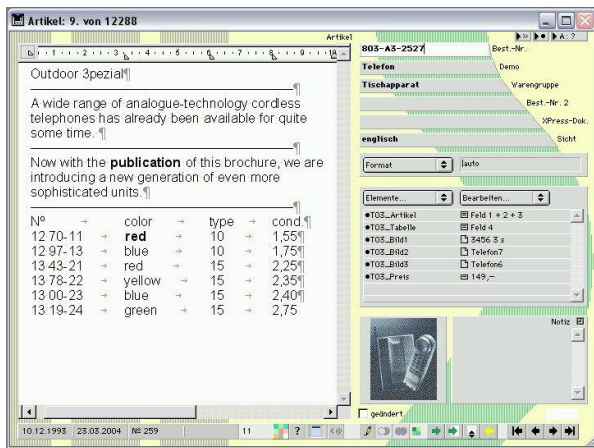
Artikel: 9. von 12288

Artikel

Outdoor 3pezial¶

A wide range of analogue-technology cordless telephones has already been available for quite some time. ¶

Now with the **publication** of this brochure, we are introducing a new generation of even more sophisticated units.¶

| N° | color | type | cond.¶ |
|---|---|---|---|
| 12 70-11 | **red** | 10 | 1,55¶ |
| 12 97-13 | blue | 10 | 1,75¶ |
| 13 43-21 | red | 15 | 2,25¶ |
| 13 78-22 | yellow | 15 | 2,35¶ |
| 13 00-23 | blue | 15 | 2,40¶ |
| 13 19-24 | green | 15 | 2,75 |

803-A3-2527 Best.-Nr.
Telefon Demo
Tischapparat Warengruppe
Best.-Nr. 2
XPress-Dok.
englisch Sicht

Format lauto

Elemente... Bearbeiten...
•T03_Artikel Feld 1 + 2 + 3
•T03_Tabelle Feld 4
•T03_Bild1 3456 3 s
•T03_Bild2 Telefon7
•T03_Bild3 Telefon6
•T03_Preis 149,–

Notiz

geändert

10.12.1993 23.03.2004 № 259 11